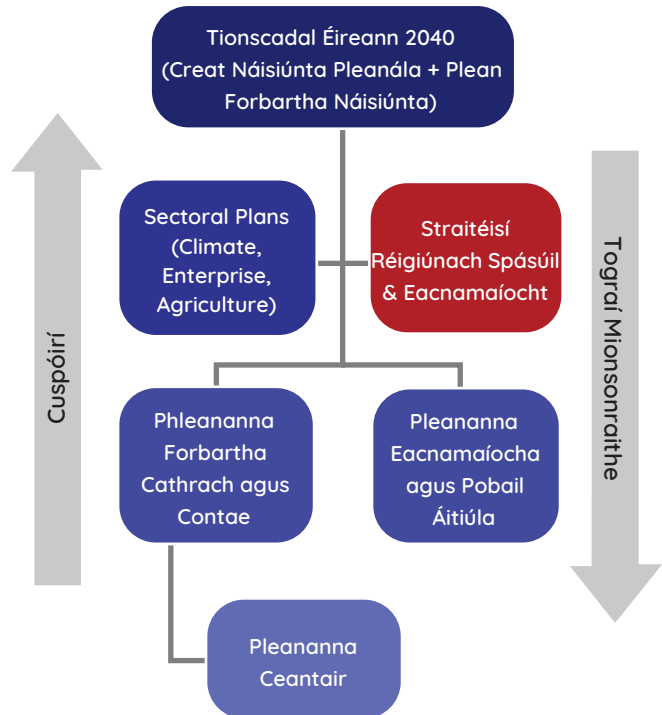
Tionscadal Éireann 2040 (Creat Náisiúnta Pleanála + Plean Forbartha Náisiúnta)

Sectoral Plans (Climate, Enterprise, Agriculture)

Straitéisí Réigiúnach Spásúil & Eacnamaíocht

Cuspóirí

Tograí Mionsonraithe

Phleananna Forbartha Cathrach agus Contae

Pleananna Eacnamaíocha agus Pobail Áitiúla

Pleananna Ceantair